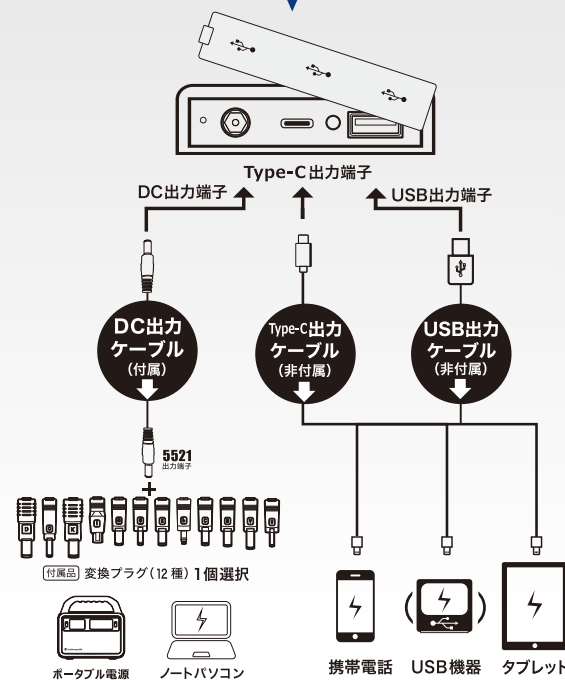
Type-C出力端子

DC出力端子

USB出力端子

DC出力
ケーブル
(付属)

Type-C出力
ケーブル
(非付属)

USB出力
ケーブル
(非付属)

5521
出力端子

付属品 変換プラグ(12種)1個選択

ポータブル電源

ノートパソコン

携帯電話

USB機器

タブレット